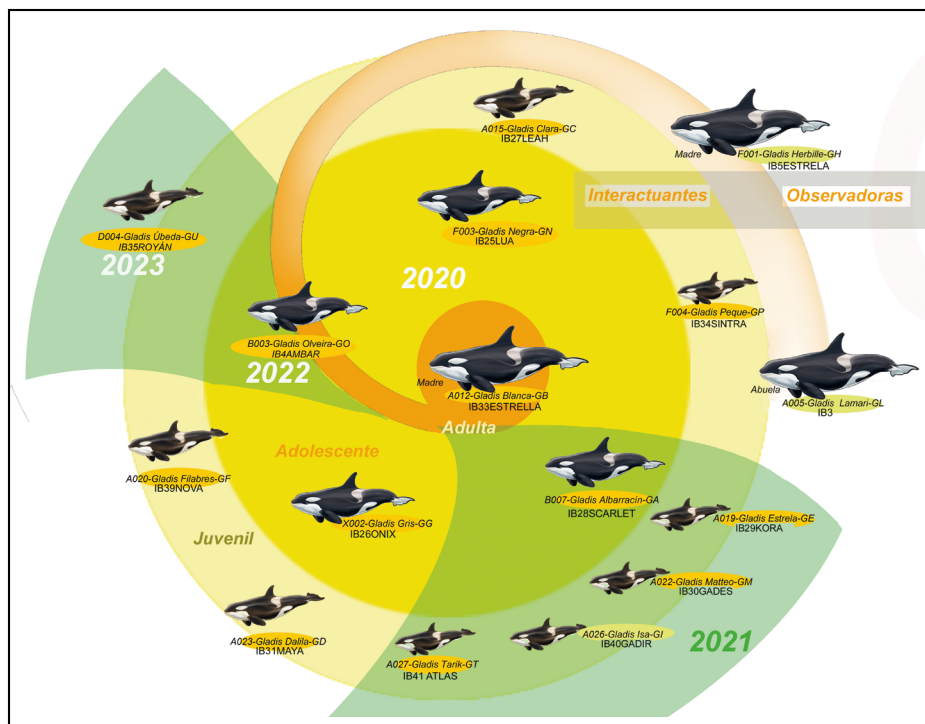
A015-Gladis Clara-GC
IB27LEAH

Madre
F001-Gladis Herbille-GH
IB5ESTRELA

Interactuantes
Observadoras

D004-Gladis Úbeda-GU
IB35ROYÁN
2023

F003-Gladis Negra-GN
IB25LUA

2020

F004-Gladis Peque-GP
IB34SINTRA

B003-Gladis Olveira-GO
IB4AMBAR
2022

Madre
A012-Gladis Blanca-GB
IB33ESTRELLA
Adulta

Abuela
A005-Gladis Lamari-GL
IB3

Adolescente

A020-Gladis Filabres-GF
IB39NOVA

B007-Gladis Albarracín-GA
IB28SCARLET

X002-Gladis Gris-GG
IB26ONIX

A019-Gladis Estrela-GE
IB29KORA

Juvenil

A022-Gladis Matteo-GM
IB30GADES

A023-Gladis Dalila-GD
IB31MAYA

A026-Gladis Isa-GI
IB40GADIR

2021

A027-Gladis Tarik-GT
IB41 ATLAS